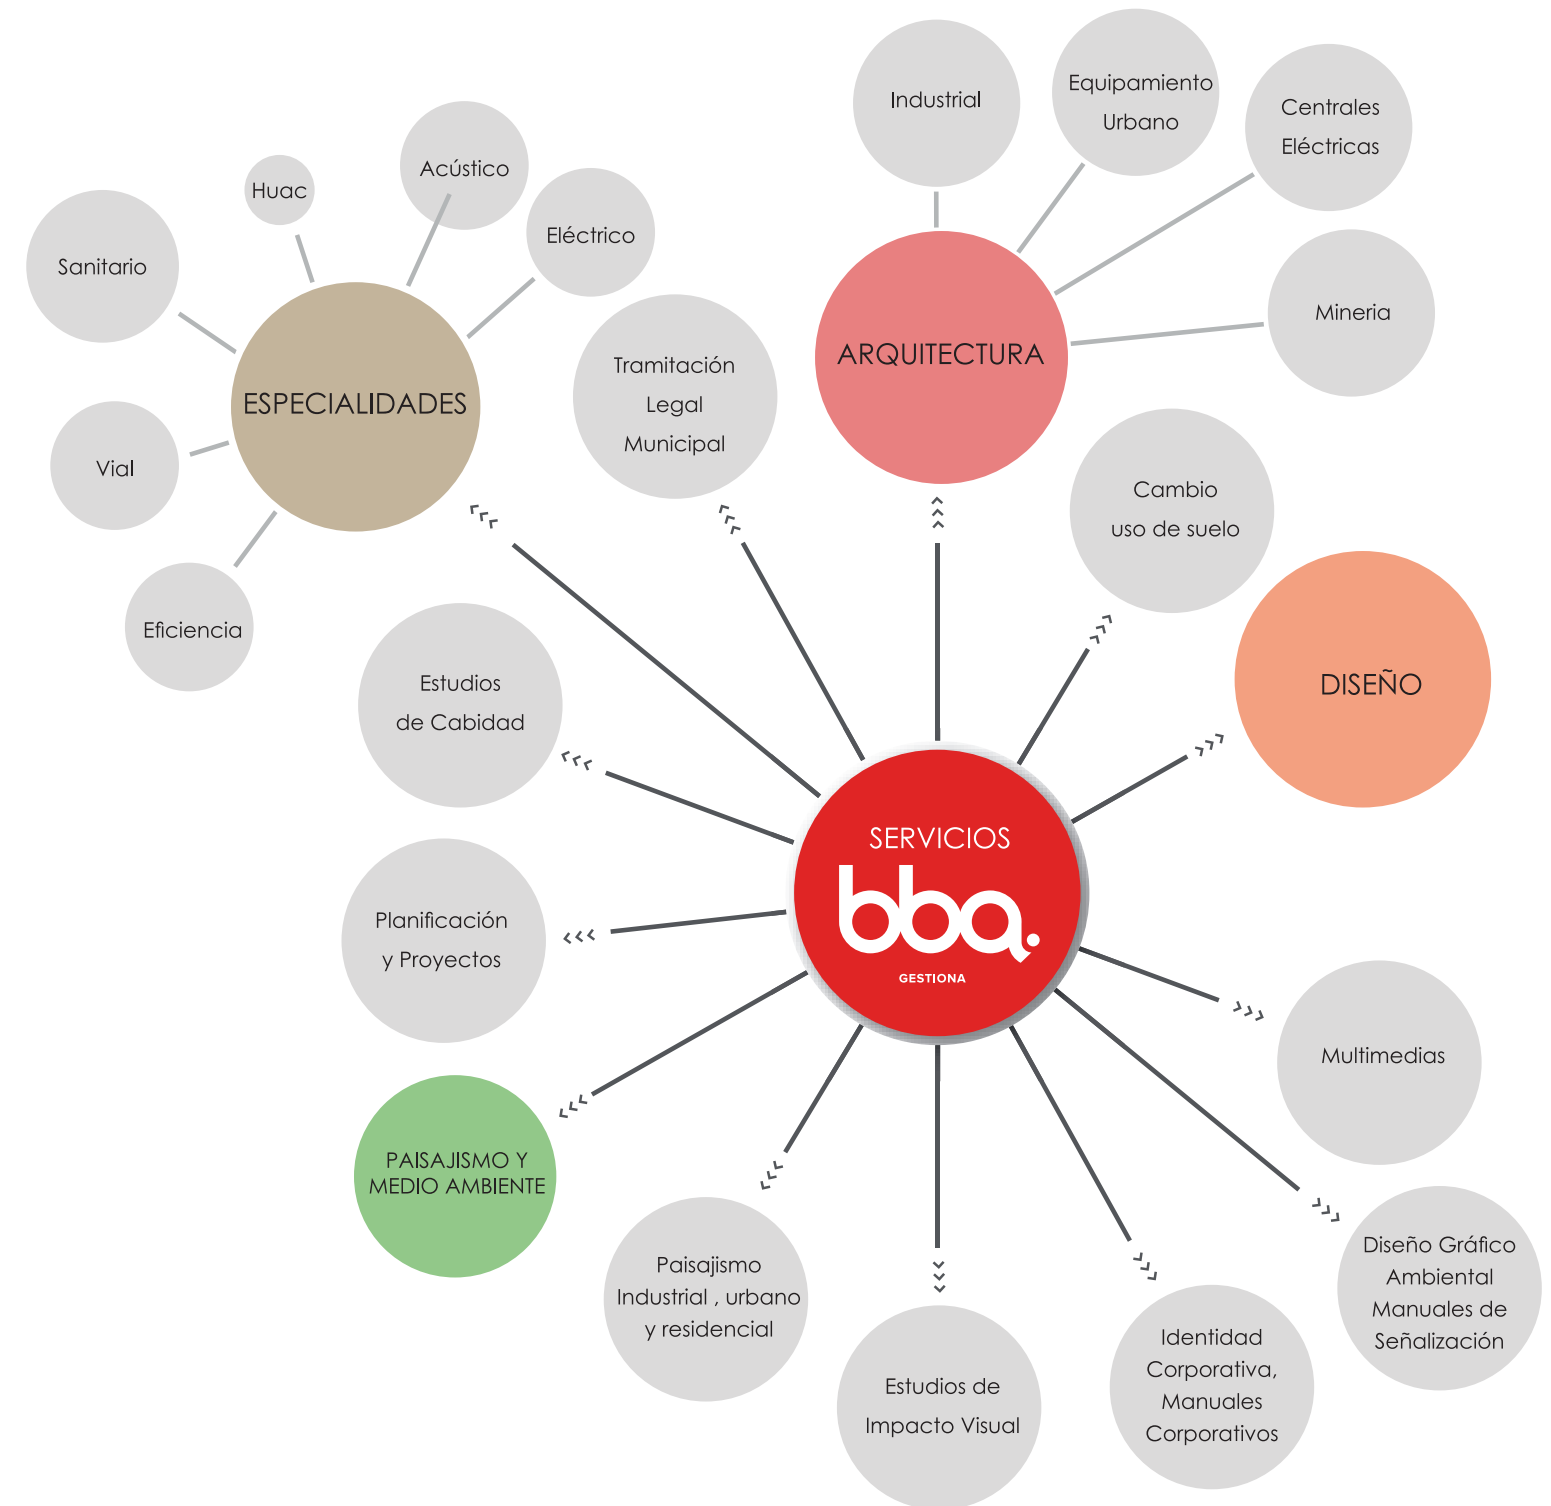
SERVICIOS
bba.
GESTIONA

ESPECIALIDADES

Huac

Acústico

Sanitario

Eléctrico

Vial

Eficiencia

Tramitación Legal Municipal

ARQUITECTURA

Industrial

Equipamiento Urbano

Centrales Eléctricas

Mineria

Cambio uso de suelo

DISEÑO

Estudios de Cabidad

Planificación y Proyectos

PAISAJISMO Y MEDIO AMBIENTE

Paisajismo Industrial , urbano y residencial

Estudios de Impacto Visual

Identidad Corporativa, Manuales Corporativos

Diseño Gráfico Ambiental Manuales de Señalización

Multimedias